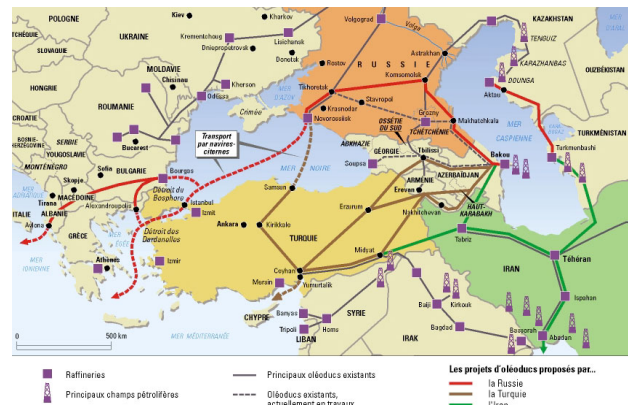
POLOGNE
Kiev
Kharkov
Volgograd
Volga
KAZAKHSTAN
TCHÉQUIE
UKRAINE
Krementchoug
Lisitchansk
Atyraou
TENGUIZ
SLOVAQUIE
Dniepropetrovsk
Donetsk
Rostov
Astrakhan
KARAZHANBAS
MOLDAVIE
RUSSIE
HONGRIE
Chisinau
Kherson
Komsomolsk
DOUNSA
OUZBÉKISTAN
ROUMANIE
Odessa
MER D'AZOV
Tikhoretsk
Stavropol
Aktau
Krasnodar
Grozny
CROATIE
Novorossiisk
Makhatchkala
MER CASPIENNE
BOSNIE-HERZÉGOVINE
SERBIE
Bucarest
OSSÉTIE DU SUD
TCHÉTCHÉNIE
TURKMÉNISTAN
YOUGOSLAVIE
Transport par navires-citernes
ABKHAZIE
Turkmenbashi
MONTÉNÉGRO
BULGARIE
MER NOIRE
GÉORGIE
Tbilissi
Sofia
Soupsa
Bakou
Skopje
Bourgas
ARMÉNIE
AZERBAÏDJAN
MACÉDOINE
Détroit du Bosphore
Samsun
Alexandroupolis
Istanbul
Erevan
Tirana
Izmit
Erzurum
ALBANIE
Nakhitchevan
HAUT-KARABAKH
ITALIE
Avlona
Ankara
Kirikkale
GRÈCE
Détroit des Dardanelles
TURQUIE
Tabriz
Téhéran
MER IONIENNE
Athènes
Izmir
Midyat
IRAN
Ceyhan
Mersin
Yumurtalik
CHYPRE
Banyas
SYRIE
Baiji
Kirkouk
Ispahan
Tripoli
Homs
LIBAN
IRAK
Bagdad
MER MÉDITERRANÉE
Bassorah
Abadan
0
500 km

Raffineries
Principaux champs pétrolifères
Principaux oléoducs existants
Oléoducs existants, actuellement en travaux
Les projets d'oléoducs proposés par...
la Russie
la Turquie
l'Iran